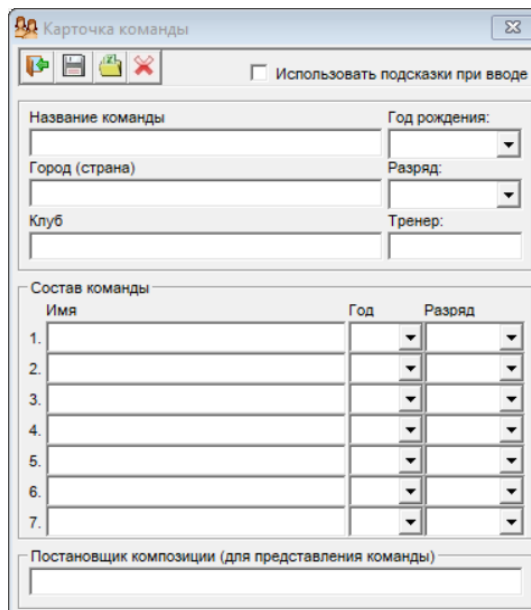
Карточка команды

Использовать подсказки при вводе

Название команды

Год рождения:

Город (страна)

Разряд:

Клуб

Тренер:

Состав команды

Имя

Год

Разряд

1.

2.

3.

4.

5.

6.

7.

Постановщик композиции (для представления команды)